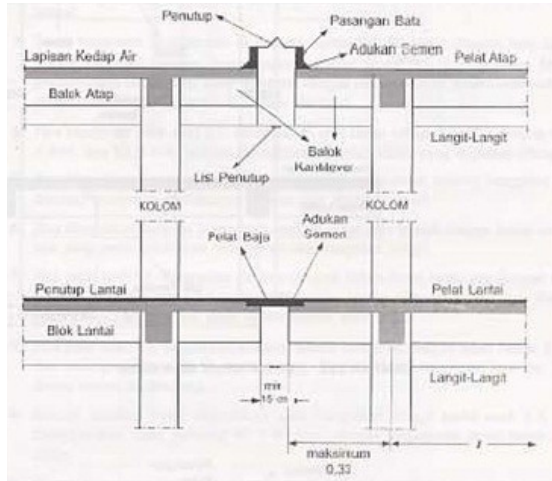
Penutup
Pasangan Bata
Adukan Semen
Lapisan Kedap Air
Pelat Atap
Balok Atap
Langit-Langit
Balok Kantilever
List Penutup
KOLOM
KOLOM
Pelat Baja
Adukan Semen
Penutup Lantai
Pelat Lantai
Blok Lantai
Langit-Langit
min 15 cm
maksimum 0,33
l